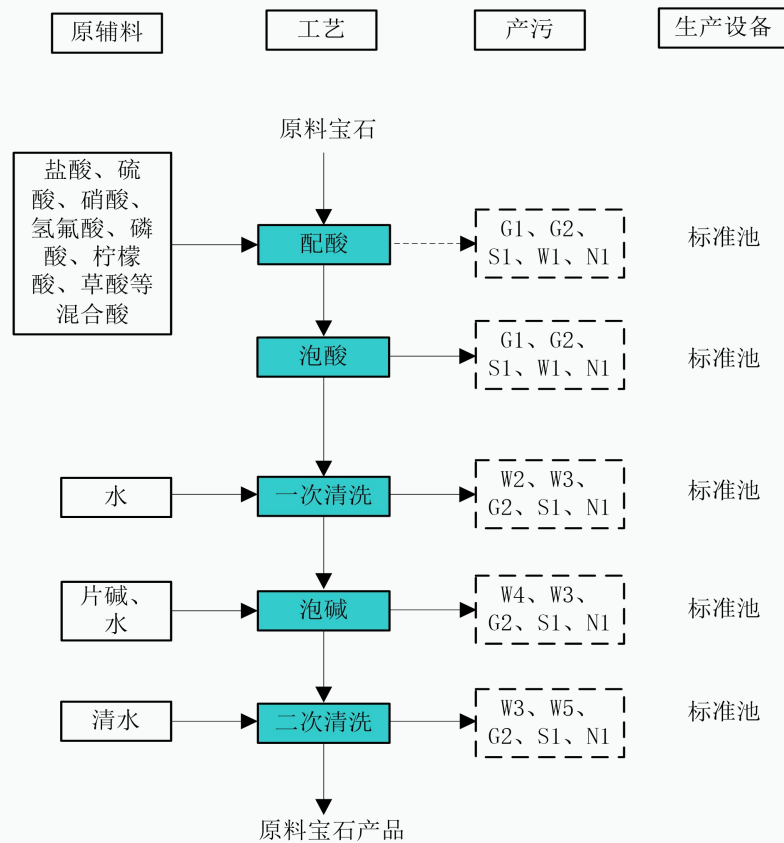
原辅料

工艺

产污

生产设备

原料宝石

盐酸、硫酸、硝酸、氢氟酸、磷酸、柠檬酸、草酸等混合酸

配酸

G1、G2、S1、W1、N1

标准池

泡酸

G1、G2、S1、W1、N1

标准池

水

一次清洗

W2、W3、G2、S1、N1

标准池

片碱、水

泡碱

W4、W3、G2、S1、N1

标准池

清水

二次清洗

W3、W5、G2、S1、N1

标准池

原料宝石产品